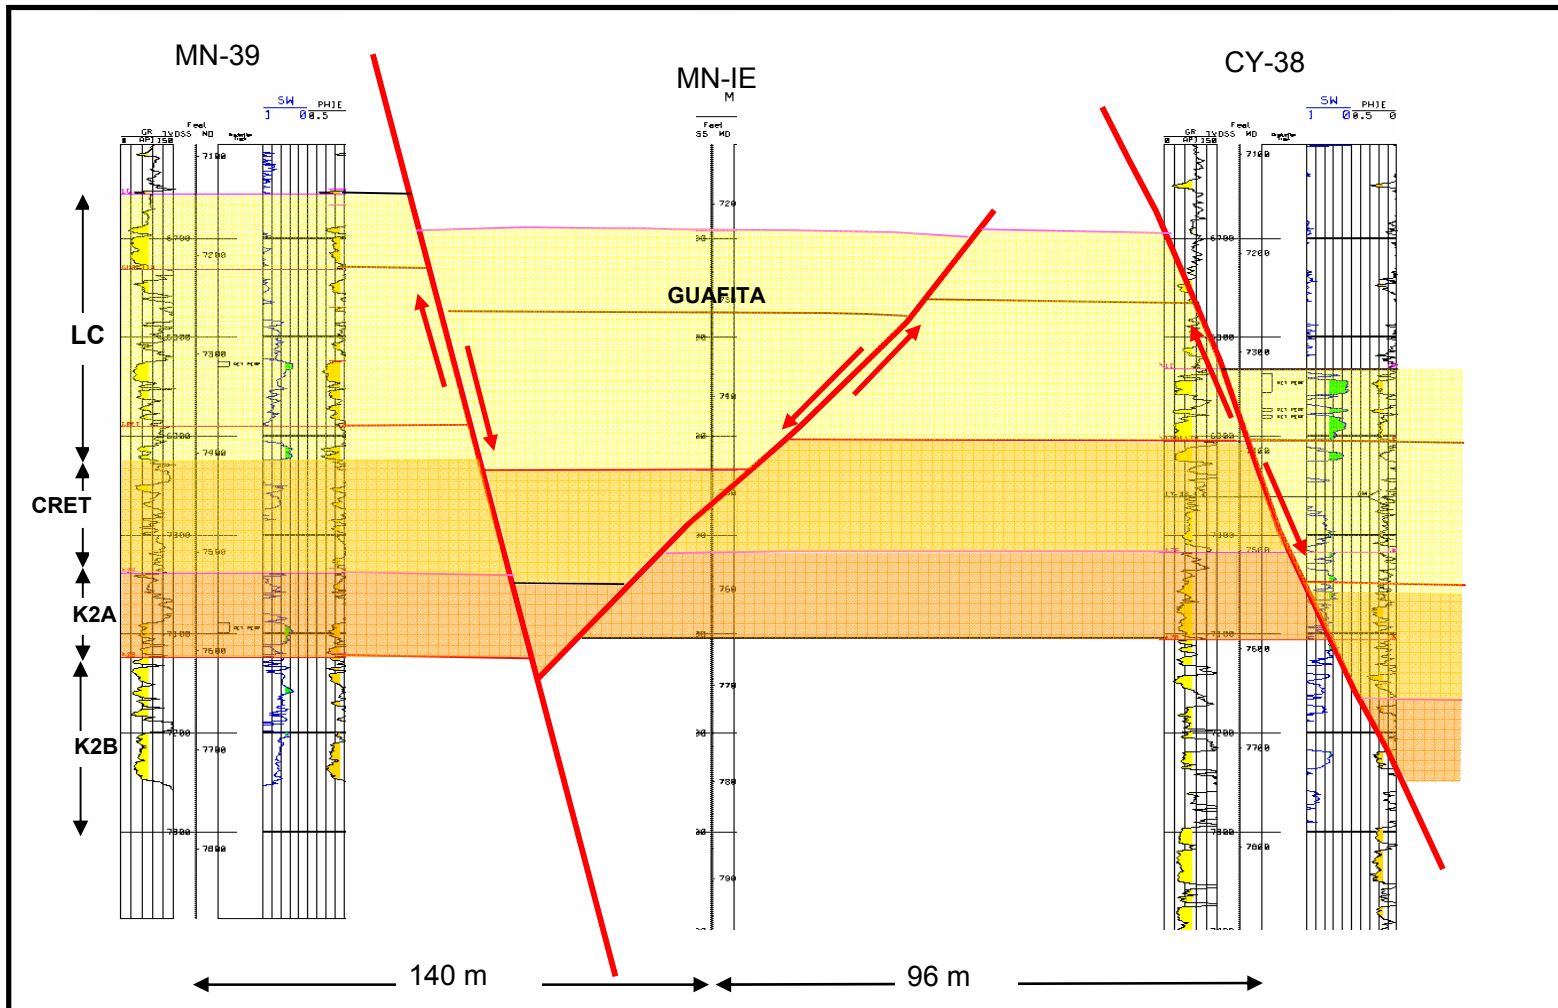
MN-39

MN-IE
M

CY-38

SW PHIE
1 0 0.5

Feet
GR TVDSS MD
0 API 150

7100
6700
7200
6800
7300
6900
7400
7000
7500
7100
7600
7200
7700
7300
7800

Feet
SS MD

720
730
740
750
760
770
780
790

GUAFITA

LC

CRET

K2A

K2B

SW PHIE
1 0 0.5 0

Feet
GR TVDSS MD
0 API 150

7100
6700
7200
6800
7300
6900
7400
7000
7500
7100
7600
7200
7700
7300
7800

140 m

96 m